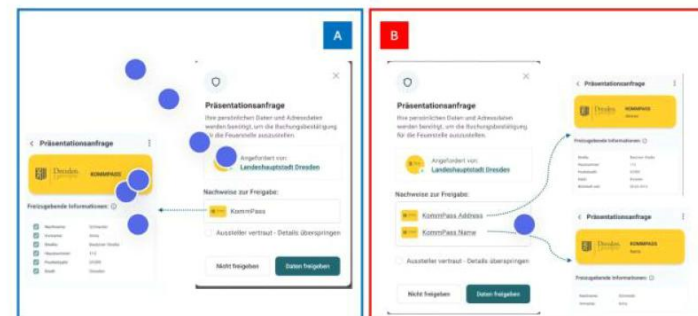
A

Präsentationsanfrage

Ihre persönlichen Daten und Adressdaten werden benötigt, um die Buchungsbestätigung für die Feuerstelle auszustellen.

Angefordert von:
Landeshauptstadt Dresden

Nachweise zur Freigabe:

KommPass

Aussteller vertraut - Details überspringen

Nicht freigeben

Daten freigeben

Präsentationsanfrage

Dresden.
KOMMPASS

Freizugebende Informationen

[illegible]

B

Präsentationsanfrage

Ihre persönlichen Daten und Adressdaten werden benötigt, um die Buchungsbestätigung für die Feuerstelle auszustellen.

Angefordert von:
Landeshauptstadt Dresden

Nachweise zur Freigabe:

KommPass Address

KommPass Name

Aussteller vertraut - Details überspringen

Nicht freigeben

Daten freigeben

Präsentationsanfrage

Dresden.
KOMMPASS

Freizugebende Informationen

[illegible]

Präsentationsanfrage

Dresden.
KOMMPASS

Freizugebende Informationen

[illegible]